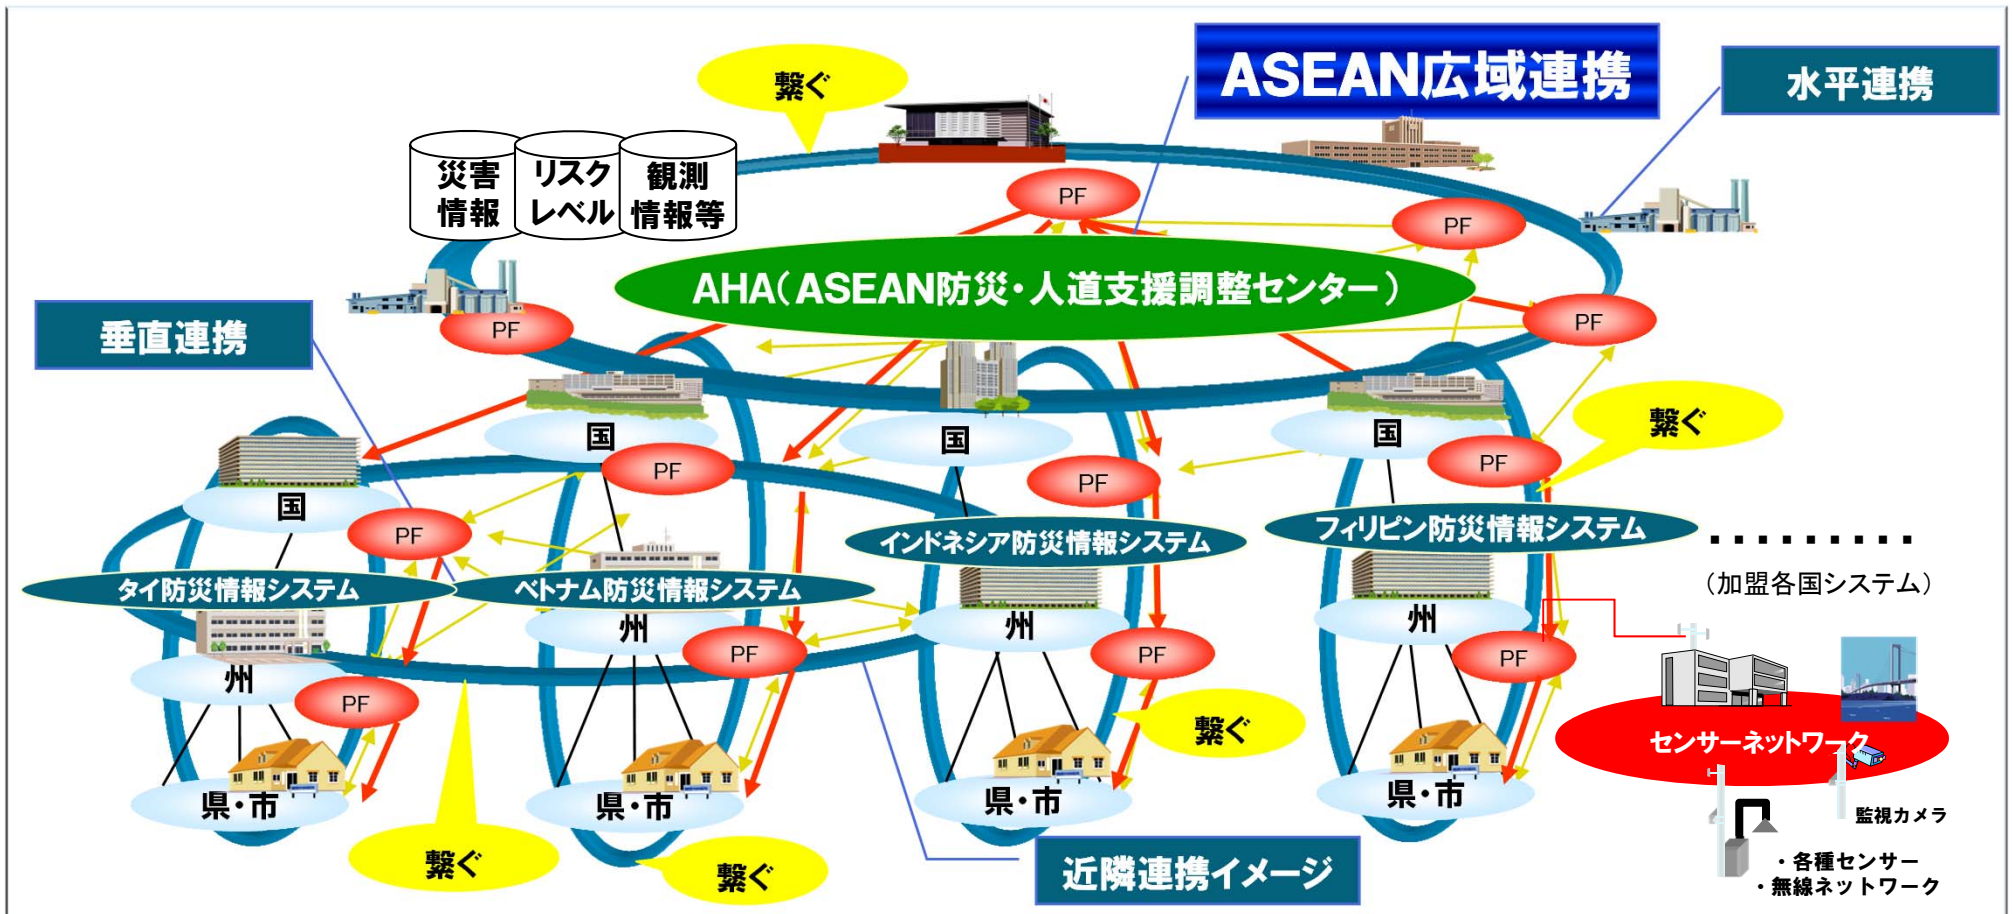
繋ぐ

ASEAN広域連携

水平連携

災害情報

リスクレベル

観測情報等

PF

PF

AHA（ASEAN防災・人道支援調整センター）

PF

PF

垂直連携

国

国

国

国

繋ぐ

PF

PF

PF

PF

インドネシア防災情報システム

フィリピン防災情報システム

タイ防災情報システム

ベトナム防災情報システム

………

（加盟各国システム）

州

州

州

州

PF

PF

PF

PF

センサーネットワーク

県・市

県・市

県・市

県・市

繋ぐ

監視カメラ

・各種センサー
・無線ネットワーク

繋ぐ

繋ぐ

近隣連携イメージ